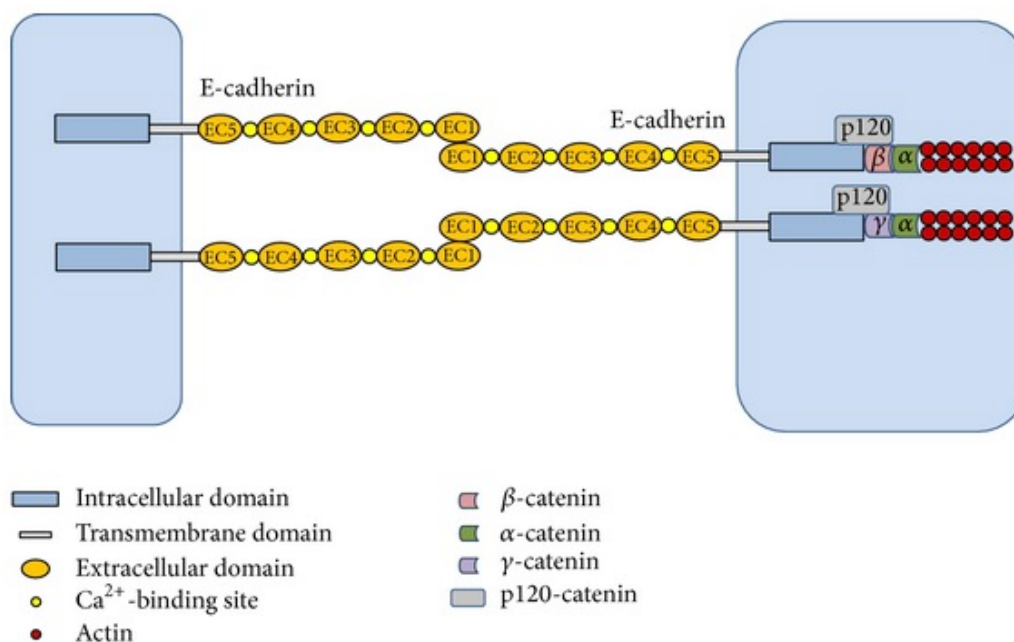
E-cadherin

EC5 EC4 EC3 EC2 EC1

E-cadherin

p120

EC1 EC2 EC3 EC4 EC5

$\beta$ $\alpha$

p120

EC1 EC2 EC3 EC4 EC5

$\gamma$ $\alpha$

EC5 EC4 EC3 EC2 EC1

Intracellular domain
Transmembrane domain
Extracellular domain
$Ca^{2+}$-binding site
Actin

$\beta$-catenin
$\alpha$-catenin
$\gamma$-catenin
p120-catenin